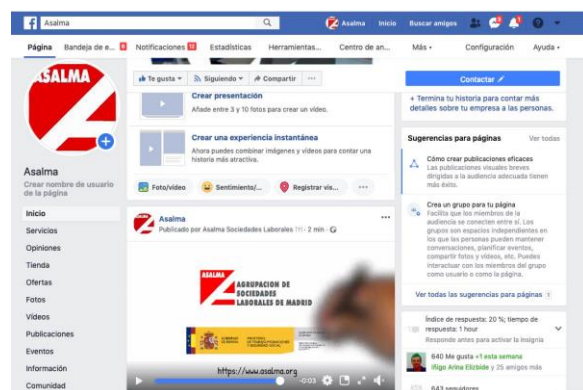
Asalma

Asalma Inicio Buscar amigos

Página Bandeja de e... Notificaciones 12 Estadísticas Herramientas... Centro de an... Más Configuración Ayuda

ASALMA

Asalma
Crear nombre de usuario de la página

Inicio
Servicios
Opiniones
Tienda
Ofertas
Fotos
Videos
Publicaciones
Eventos
Información
Comunidad

Te gusta Siguiendo Compartir ...

Crear presentación
Añade entre 3 y 10 fotos para crear un video.

Crear una experiencia instantánea
Ahora puedes combinar imágenes y videos para contar una historia más atractiva.

Foto/video Sentimiento/... Registrar vis... ...

Asalma
Publicado por Asalma Sociedades Laborales [?] · 2 min ·

ASALMA
AGRUPACION DE SOCIEDADES LABORALES DE MADRID

https://www.asalma.org

-0:03

Contactar

+ Termina tu historia para contar más detalles sobre tu empresa a las personas.

Sugerencias para páginas Ver todas

Cómo crear publicaciones eficaces
Las publicaciones visuales breves dirigidas a la audiencia adecuada tienen más éxito.

Crea un grupo para tu página
Facilita que los miembros de la audiencia se conecten entre sí. Los grupos son espacios independientes en los que las personas pueden mantener conversaciones, planificar eventos, compartir fotos y videos, etc. Puedes interactuar con los miembros del grupo como usuario o como la página.

Ver todas las sugerencias para páginas 1

Índice de respuesta: 20 %; tiempo de respuesta: 1 hour
Responde antes para activar la insignia

640 Me gusta +1 esta semana
Iñigo Arina Elizlde y 25 amigos más

643 seguidores